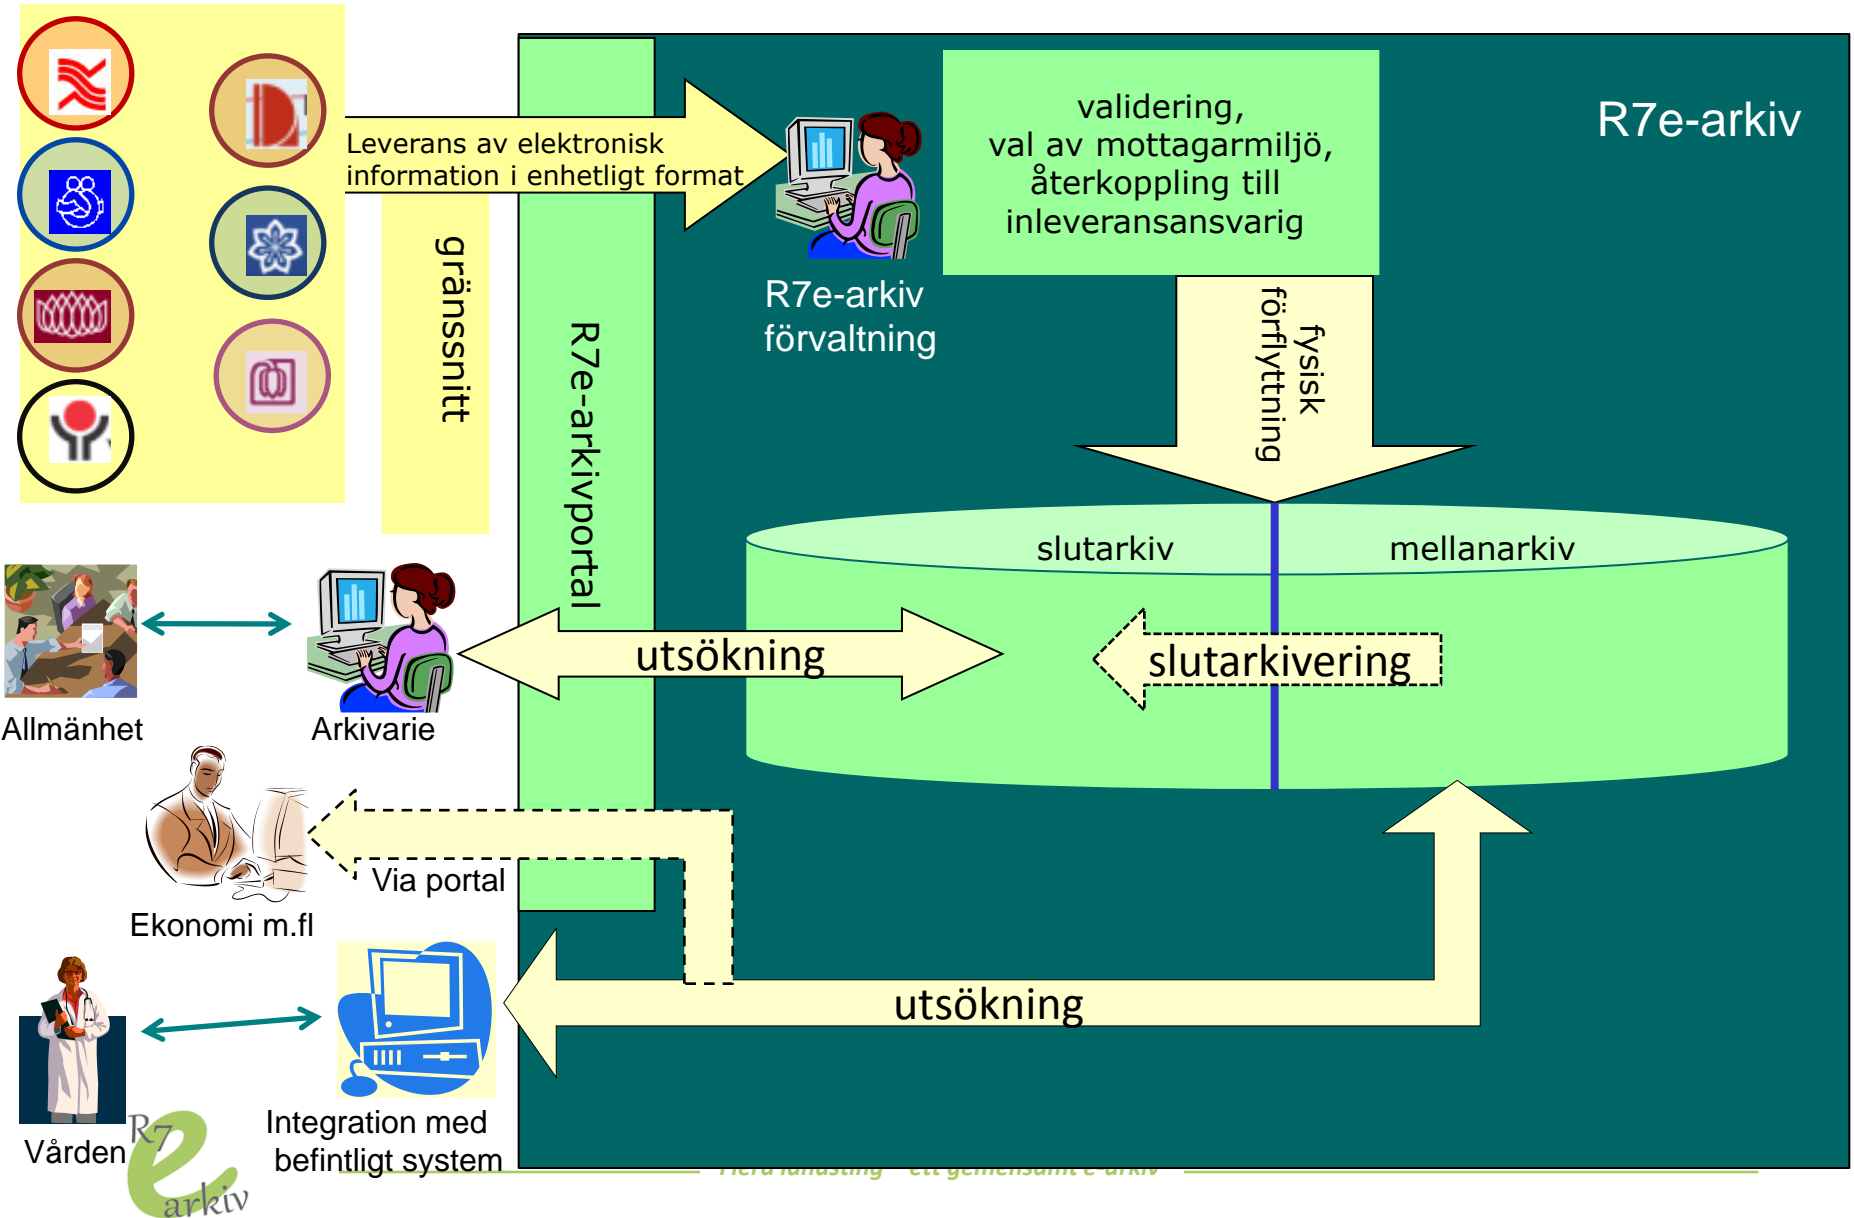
Leverans av elektronisk information i enhetligt format

gränssnitt

R7e-arkivportal

R7e-arkiv förvaltning

validering, val av mottagarmiljö, återkoppling till inleveransansvarig

R7e-arkiv

fysisk förflyttning

slutarkiv

mellanarkiv

utsökning

slutarkivering

Allmänhet

Arkivarie

Via portal

Ekonomi m.fl

utsökning

Vården

Integration med befintligt system

R7 e arkiv

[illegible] – ett gemensamt e-arkiv